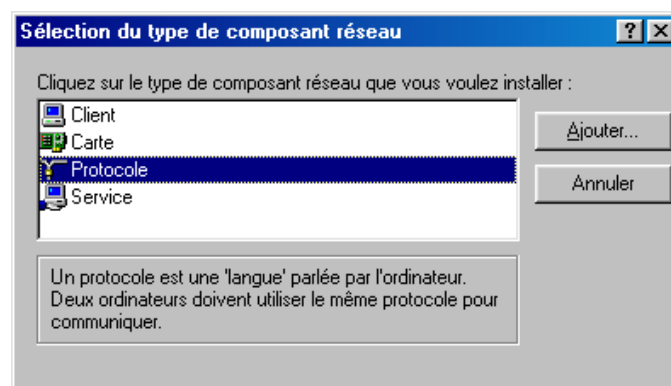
Sélection du type de composant réseau

?

X

Cliquez sur le type de composant réseau que vous voulez installer :

Client
Carte
Protocole
Service

Ajouter...

Annuler

Un protocole est une 'langue' parlée par l'ordinateur. Deux ordinateurs doivent utiliser le même protocole pour communiquer.